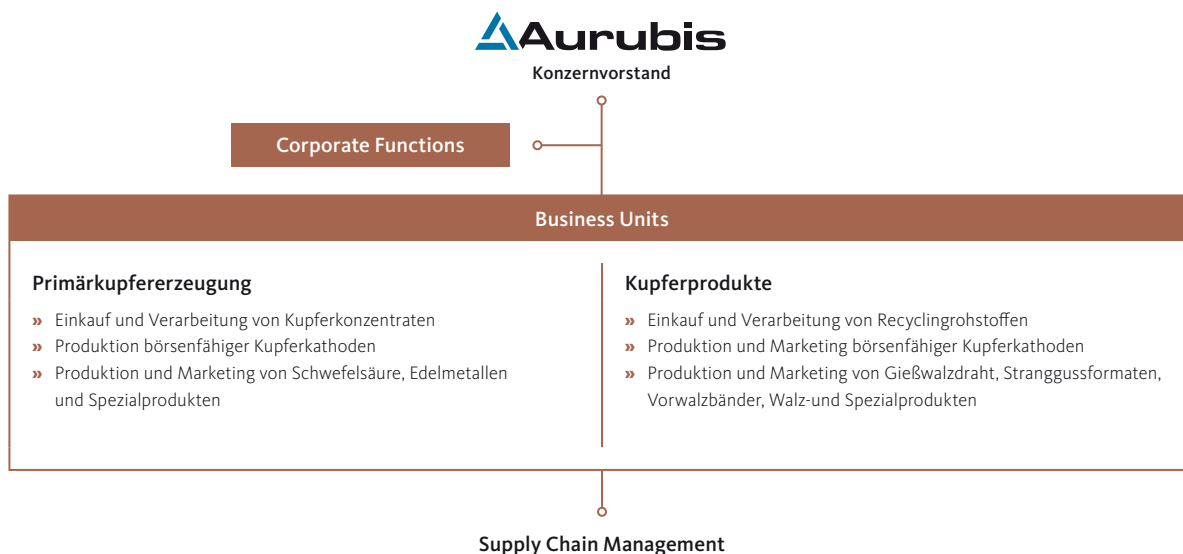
Aurubis

Konzernvorstand

Corporate Functions

Business Units

Primärkupfererzeugung

» Einkauf und Verarbeitung von Kupferkonzentraten
» Produktion börsenfähiger Kupferkathoden
» Produktion und Marketing von Schwefelsäure, Edelmetallen und Spezialprodukten

Kupferprodukte

» Einkauf und Verarbeitung von Recyclingrohstoffen
» Produktion und Marketing börsenfähiger Kupferkathoden
» Produktion und Marketing von Gießwalzdraht, Stranggussformaten, Vorwalzbänder, Walz-und Spezialprodukten

Supply Chain Management